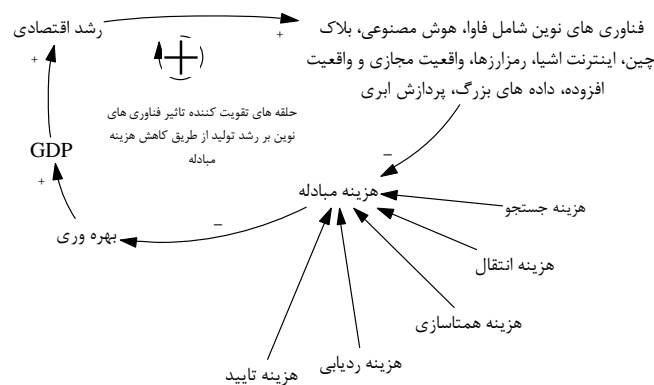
رشد اقتصادی

+

فناوری های نوین شامل فاوا، هوش مصنوعی، بلاک چین، اینترنت اشیا، رمزارزها، واقعیت مجازی و واقعیت افزوده، داده های بزرگ، پردازش ابری

+

+

حلقه های تقویت کننده تاثیر فناوری های نوین بر رشد تولید از طریق کاهش هزینه مبادله

GDP

+

–

هزینه مبادله

هزینه جستجو

بهره وری

–

هزینه انتقال

هزینه همتاسازی

هزینه ردیابی

هزینه تایید